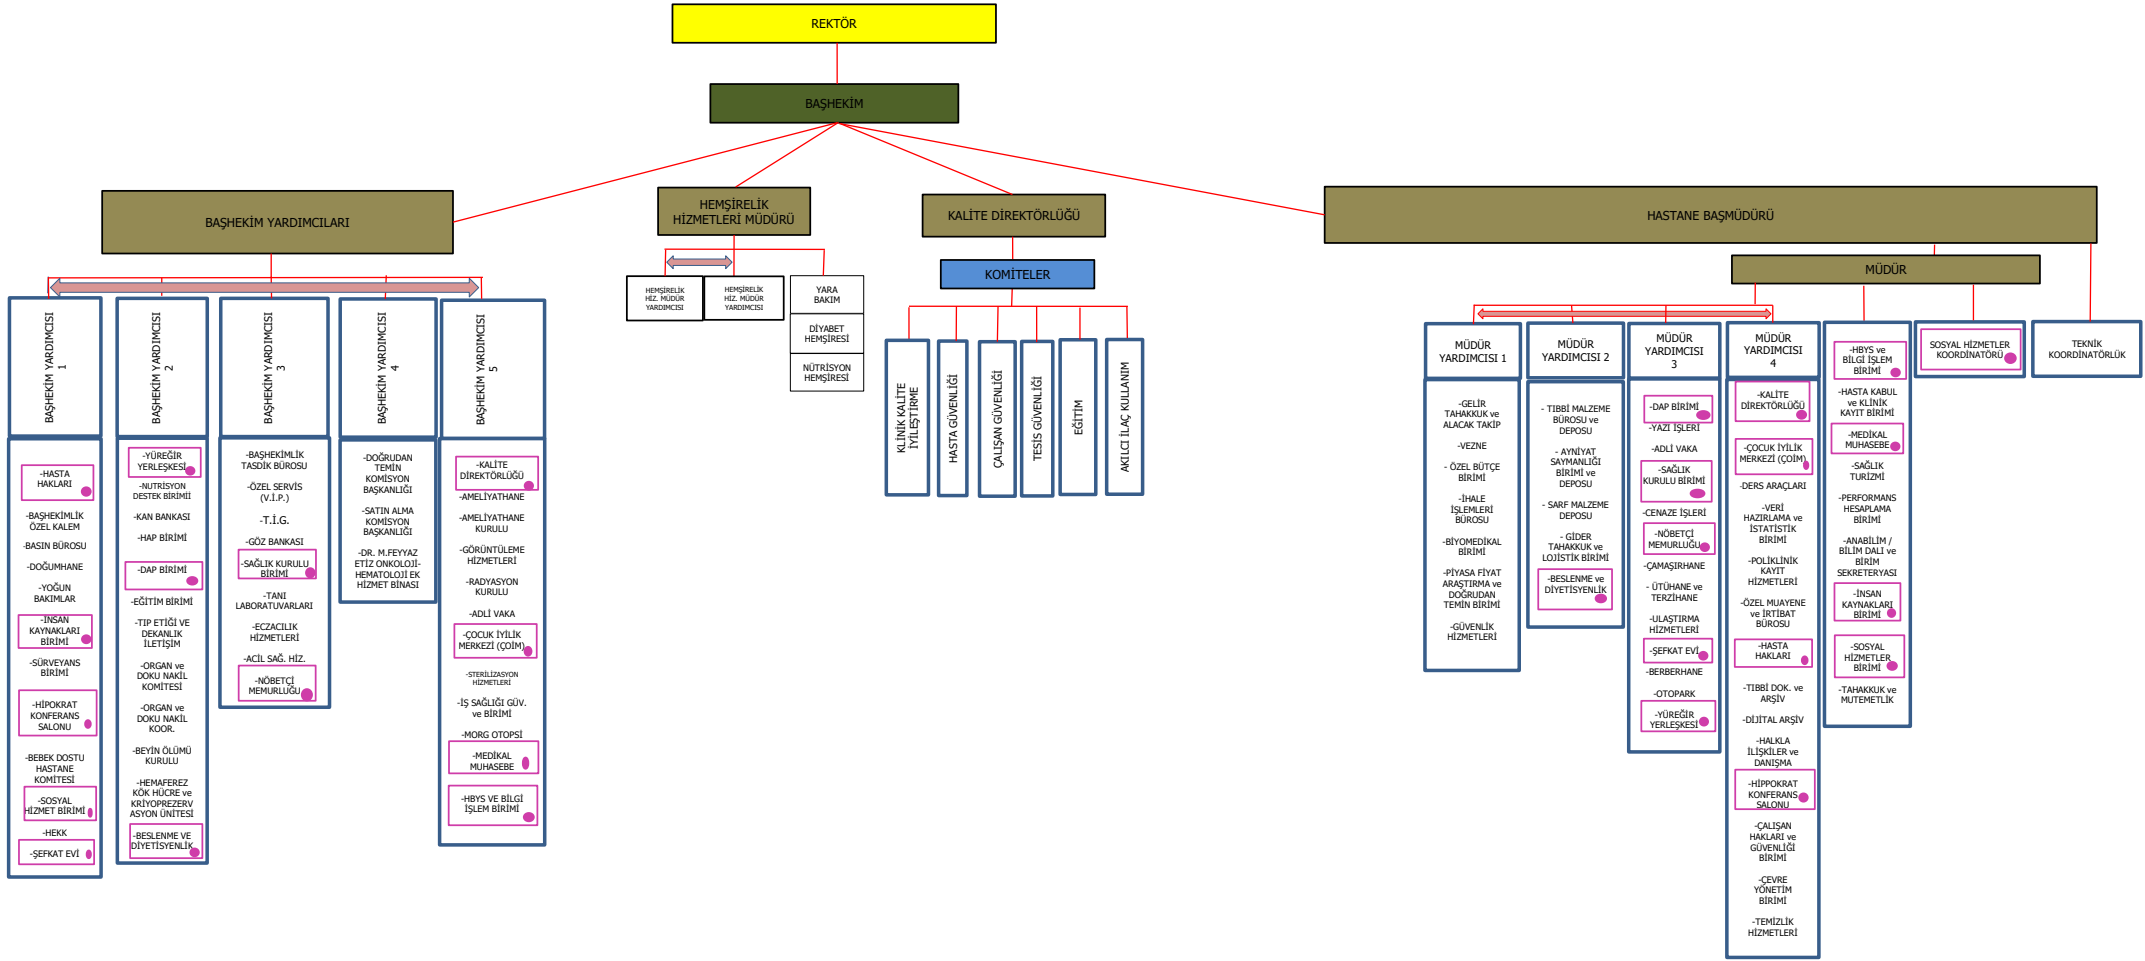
REKTÖR

BAŞHEKİM

BAŞHEKİM YARDIMCILARI

HEMŞİRELİK HİZMETLERİ MÜDÜRÜ

KALİTE DİREKTÖRLÜĞÜ

HASTANE BAŞMÜDÜRÜ

BAŞHEKİM YARDIMCISI 1

BAŞHEKİM YARDIMCISI 2

BAŞHEKİM YARDIMCISI 3

BAŞHEKİM YARDIMCISI 4

BAŞHEKİM YARDIMCISI 5

-HASTA HAKLARI
-BAŞHEKİMLİK ÖZEL KALEM
-BASIN BÜROSU
-DOĞUMHANE
-YOĞUN BAKIMLAR
-İNSAN KAYNAKLARI BİRİMİ
-SÜRVEYANS BİRİMİ
-HİPOKRAT KONFERANS SALONU
-BEBEK DOSTU HASTANE KOMİTESİ
-SOSYAL HİZMET BİRİMİ
-HEKK
-ŞEFKAT EVİ

-YÜREĞİR YERLEŞKESİ
-NUTRİSYON DESTEK BİRİMİ
-KAN BANKASI
-HAP BİRİMİ
-DAP BİRİMİ
-EĞİTİM BİRİMİ
-TIP ETİĞİ VE DEKANLIK İLETİŞİM
-ORGAN ve DOKU NAKİL KOMİTESİ
-ORGAN ve DOKU NAKİL KOOR.
-BEYİN ÖLÜMÜ KURULU
-HEMAFEREZ KÖK HÜCRE ve KRİYOPREZERVASYON ÜNİTESİ
-BESLENME VE DİYETİSYENLİK

-BAŞHEKİMLİK TASDİK BÜROSU
-ÖZEL SERVİS (V.İ.P.)
-T.İ.G.
-GÖZ BANKASI
-SAĞLIK KURULU BİRİMİ
-TANI LABORATUVARLARI
-ECZACILIK HİZMETLERİ
-ACİL SAĞ. HİZ.
-NÖBETÇİ MEMURLUĞU

-DOĞRUDAN TEMİN KOMİSYON BAŞKANLIĞI
-SATIN ALMA KOMİSYON BAŞKANLIĞI
-DR. M.FEYYAZ ETİZ ONKOLOJİ-HEMATOLOJİ EK HİZMET BİNASI

-KALİTE DİREKTÖRLÜĞÜ
-AMELİYATHANE
-AMELİYATHANE KURULU
-GÖRÜNTÜLEME HİZMETLERİ
-RADYASYON KURULU
-ADLİ VAKA
-ÇOCUK İYİLİK MERKEZİ (ÇOİM)
-STERİLİZASYON HİZMETLERİ
-İŞ SAĞLIĞI GÜV. ve BİRİMİ
-MORG OTOPSİ
-MEDİKAL MUHASEBE
-HBYS VE BİLGİ İŞLEM BİRİMİ

HEMŞİRELİK HİZ. MÜDÜR YARDIMCISI

HEMŞİRELİK HİZ. MÜDÜR YARDIMCISI

YARA BAKIM

DİYABET HEMŞİRESİ

NÜTRİSYON HEMŞİRESİ

KOMİTELER

KLİNİK KALİTE İYİLEŞTİRME

HASTA GÜVENLİĞİ

ÇALIŞAN GÜVENLİĞİ

TESİS GÜVENLİĞİ

EĞİTİM

AKILCI İLAÇ KULLANIM

MÜDÜR

MÜDÜR YARDIMCISI 1

MÜDÜR YARDIMCISI 2

MÜDÜR YARDIMCISI 3

MÜDÜR YARDIMCISI 4

-HBYS ve BİLGİ İŞLEM BİRİMİ

SOSYAL HİZMETLER KOORDİNATÖRÜ

TEKNİK KOORDİNATÖRLÜK

-GELİR TAHAKKUK ve ALACAK TAKİP
-VEZNE
- ÖZEL BÜTÇE BİRİMİ
-İHALE İŞLEMLERİ BÜROSU
-BİYOMEDİKAL BİRİMİ
-PİYASA FİYAT ARAŞTIRMA ve DOĞRUDAN TEMİN BİRİMİ
-GÜVENLİK HİZMETLERİ

- TIBBİ MALZEME BÜROSU ve DEPOSU
- AYNİYAT SAYMANLIĞI BİRİMİ ve DEPOSU
- SARF MALZEME DEPOSU
- GİDER TAHAKKUK ve LOJİSTİK BİRİMİ
-BESLENME ve DİYETİSYENLİK

-DAP BİRİMİ
-YAZI İŞLERİ
-ADLİ VAKA
-SAĞLIK KURULU BİRİMİ
-CENAZE İŞLERİ
-NÖBETÇİ MEMURLUĞU
-ÇAMAŞIRHANE
- ÜTÜHANE ve TERZİHANE
-ULAŞTIRMA HİZMETLERİ
-ŞEFKAT EVİ
-BERBERHANE
-OTOPARK
-YÜREĞİR YERLEŞKESİ

-KALİTE DİREKTÖRLÜĞÜ
-ÇOCUK İYİLİK MERKEZİ (ÇOİM)
-DERS ARAÇLARI
-VERİ HAZIRLAMA ve İSTATİSTİK BİRİMİ
-POLİKLİNİK KAYIT HİZMETLERİ
-ÖZEL MUAYENE ve İRTİBAT BÜROSU
-HASTA HAKLARI
-TIBBİ DOK. ve ARŞİV
-DİJİTAL ARŞİV
-HALKLA İLİŞKİLER ve DANIŞMA
-HİPPOKRAT KONFERANS SALONU
-ÇALIŞAN HAKLARI ve GÜVENLİĞİ BİRİMİ
-ÇEVRE YÖNETİM BİRİMİ
-TEMİZLİK HİZMETLERİ

-HASTA KABUL ve KLİNİK KAYIT BİRİMİ
-MEDİKAL MUHASEBE
-SAĞLIK TURİZMİ
-PERFORMANS HESAPLAMA BİRİMİ
-ANABİLİM / BİLİM DALI ve BİRİM SEKRETERYASI
-İNSAN KAYNAKLARI BİRİMİ
-SOSYAL HİZMETLER BİRİMİ
-TAHAKKUK ve MUTEMETLİK